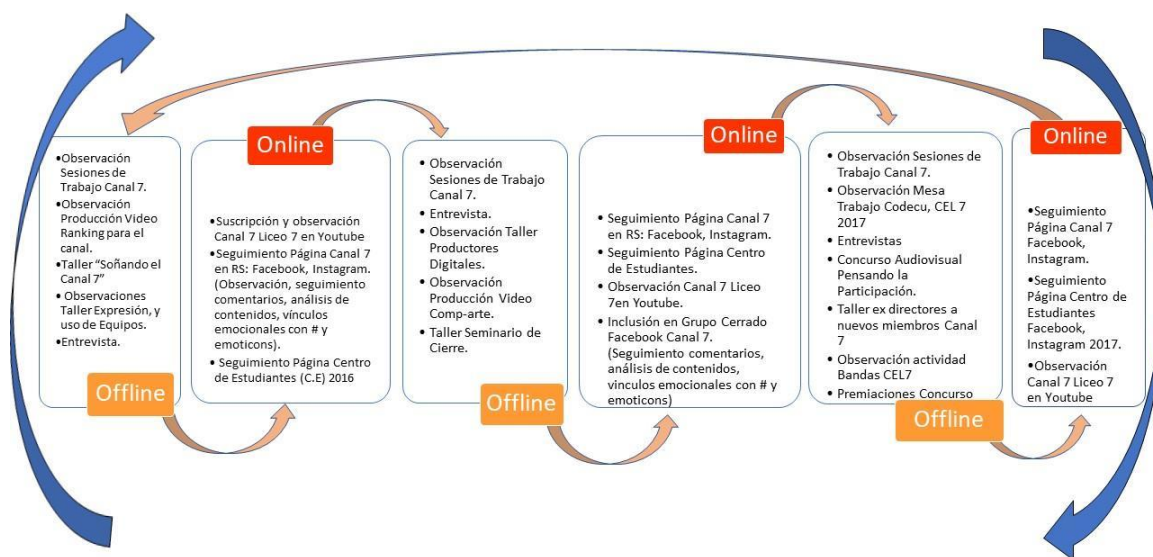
•Observación Sesiones de Trabajo Canal 7.
•Observación Producción Video Ranking para el canal.
•Taller "Soñando el Canal 7"
• Observaciones Taller Expresión, y uso de Equipos.
•Entrevista.

Offline

Online

•Suscripción y observación Canal 7 Liceo 7 en Youtube
•Seguimiento Página Canal 7 en RS: Facebook, Instagram. (Observación, seguimiento comentarios, análisis de contenidos, vínculos emocionales con # y emoticons).
• Seguimiento Página Centro de Estudiantes (C.E) 2016

• Observación Sesiones de Trabajo Canal 7.
• Entrevista.
• Observación Taller Productores Digitales.
• Observación Producción Video Comp-arte.
• Taller Seminario de Cierre.

Offline

Online

• Seguimiento Página Canal 7 en RS: Facebook, Instagram.
• Seguimiento Página Centro de Estudiantes.
• Observación Canal 7 Liceo 7en Youtube.
• Inclusión en Grupo Cerrado Facebook Canal 7. (Seguimiento comentarios, análisis de contenidos, vínculos emocionales con # y emoticons)

• Observación Sesiones de Trabajo Canal 7.
• Observación Mesa Trabajo Codecu, CEL 7 2017
• Entrevistas
• Concurso Audiovisual Pensando la Participación.
• Taller ex directores a nuevos miembros Canal 7
• Observación actividad Bandas CEL7
• Premiaciones Concurso

Offline

Online

•Seguimiento Página Canal 7 Facebook, Instagram.
•Seguimiento Página Centro de Estudiantes Facebook, Instagram 2017.
•Observación Canal 7 Liceo 7 en Youtube